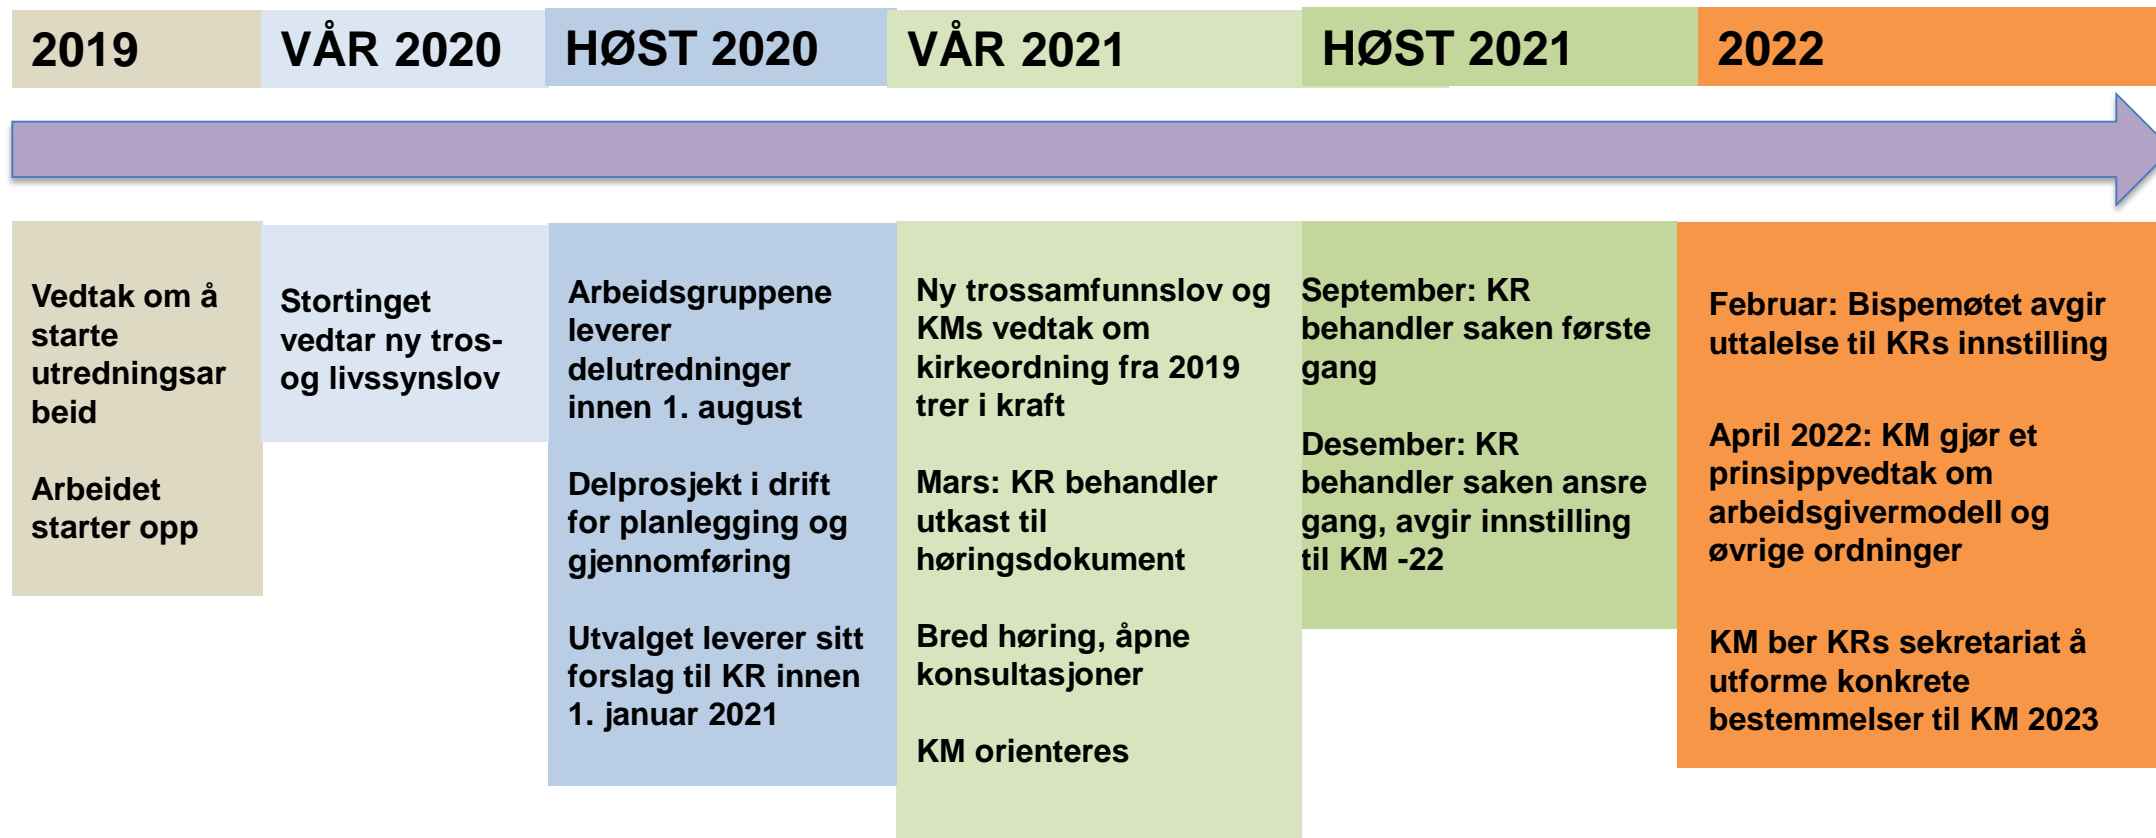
2019

VÅR 2020

HØST 2020

VÅR 2021

HØST 2021

2022

Vedtak om å starte utredningsarbeid

Arbeidet starter opp

Stortinget vedtar ny tros- og livssynslov

Arbeidsgruppene leverer delutredninger innen 1. august

Delprosjekt i drift for planlegging og gjennomføring

Utvalget leverer sitt forslag til KR innen 1. januar 2021

Ny trossamfunnslov og KMs vedtak om kirkeordning fra 2019 trer i kraft

Mars: KR behandler utkast til høringsdokument

Bred høring, åpne konsultasjoner

KM orienteres

September: KR behandler saken første gang

Desember: KR behandler saken ansre gang, avgir innstilling til KM -22

Februar: Bispemøtet avgir uttalelse til KRs innstilling

April 2022: KM gjør et prinsippvedtak om arbeidsgivermodell og øvrige ordninger

KM ber KRs sekretariat å utforme konkrete bestemmelser til KM 2023